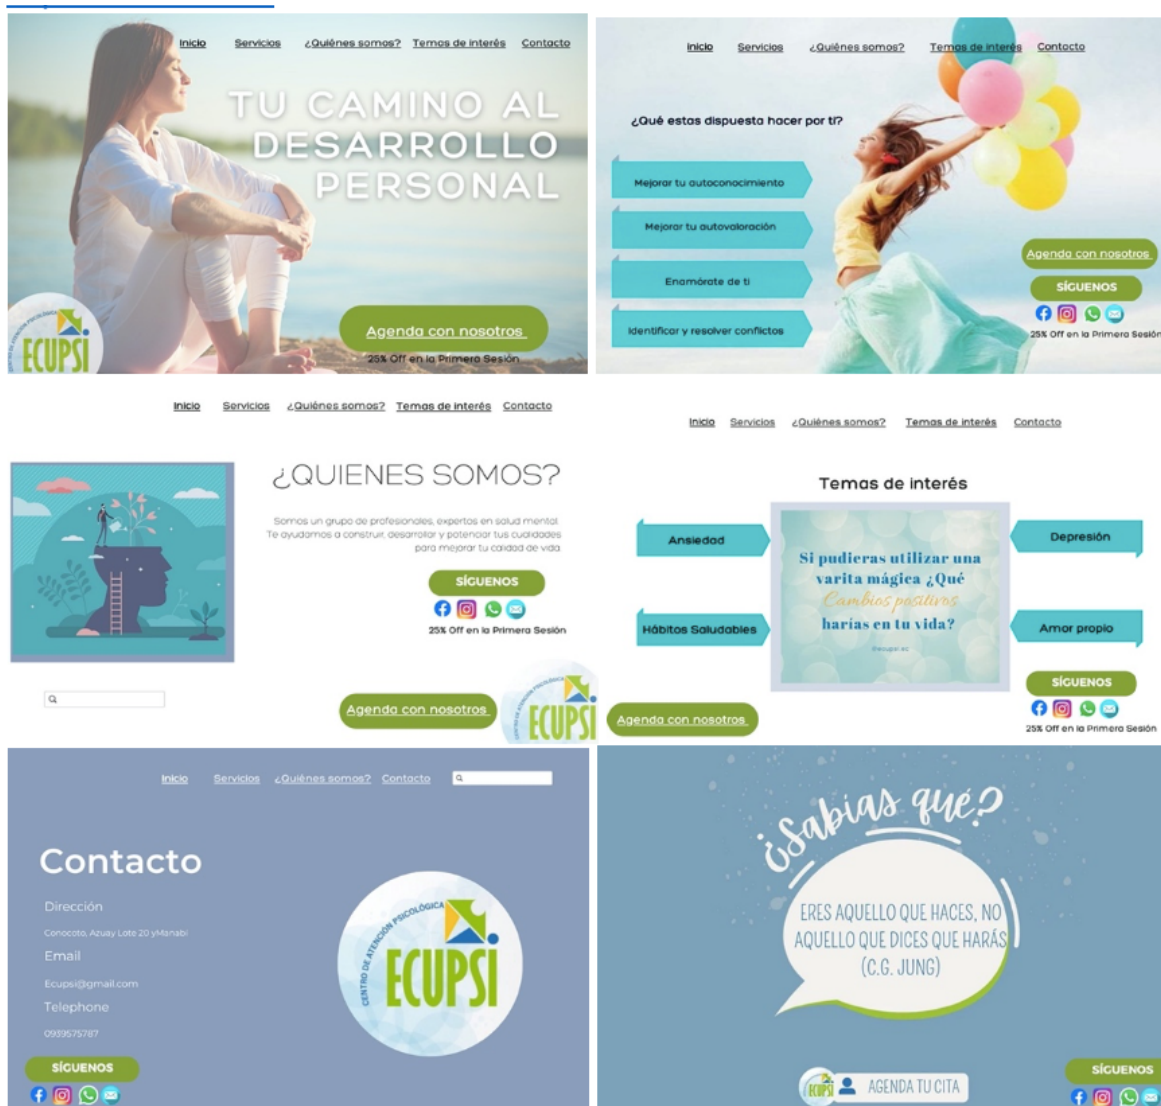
Inicio Servicios ¿Quiénes somos? Temas de interés Contacto

TU CAMINO AL DESARROLLO PERSONAL

CENTRO DE ATENCIÓN PSICOLÓGICA ECUPSI

Agenda con nosotros

25% Off en la Primera Sesión

Inicio Servicios ¿Quiénes somos? Temas de interés Contacto

¿Qué estas dispuesta hacer por ti?

Mejorar tu autoconocimiento

Mejorar tu autovaloración

Enamórate de ti

Identificar y resolver conflictos

Agenda con nosotros

SÍGUENOS

25% Off en la Primera Sesión

Inicio Servicios ¿Quiénes somos? Temas de interés Contacto

¿QUIENES SOMOS?

Somos un grupo de profesionales, expertos en salud mental. Te ayudamos a construir, desarrollar y potenciar tus cualidades para mejorar tu calidad de vida.

SÍGUENOS

25% Off en la Primera Sesión

Agenda con nosotros

CENTRO DE ATENCIÓN PSICOLÓGICA ECUPSI

Inicio Servicios ¿Quiénes somos? Temas de interés Contacto

Temas de interés

Ansiedad

Depresión

Si pudieras utilizar una varita mágica ¿Qué Cambios positivos harías en tu vida?

@ecupsi.ec

Hábitos Saludables

Amor propio

SÍGUENOS

Agenda con nosotros

25% Off en la Primera Sesión

Inicio Servicios ¿Quiénes somos? Contacto

Contacto

Dirección

Conocoto, Azuay Lote 20 yManabi

Email

Ecupsi@gmail.com

Telephone

0989575787

CENTRO DE ATENCIÓN PSICOLÓGICA ECUPSI

SÍGUENOS

¿Sabías qué?

ERES AQUELLO QUE HACES, NO AQUELLO QUE DICES QUE HARÁS (C.G. JUNG)

ECUPSI AGENDA TU CITA

SÍGUENOS